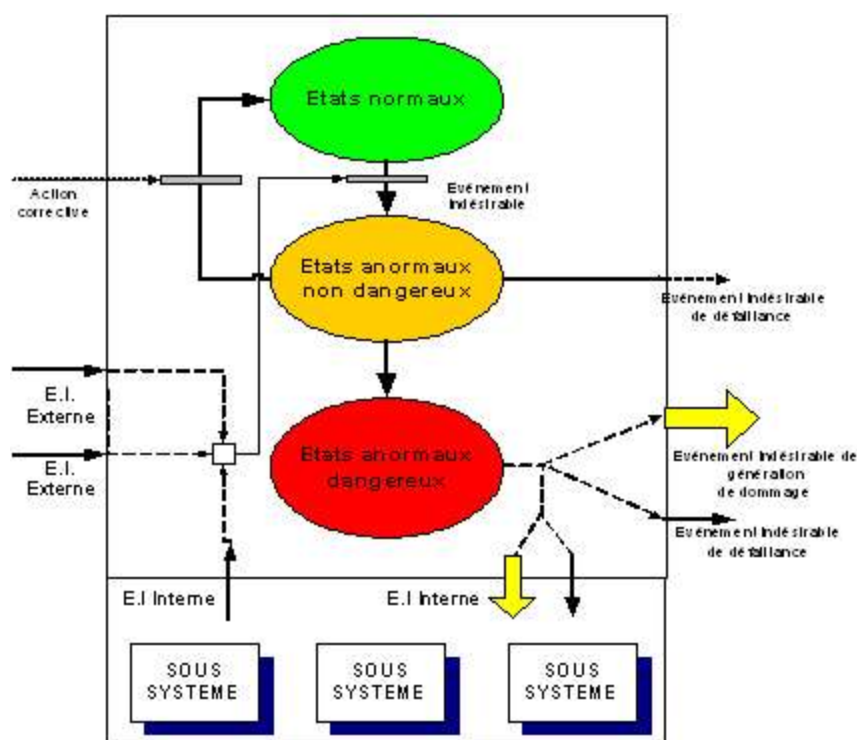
Etats normaux

Action corrective

Evénement indésirable

Etats anormaux non dangereux

Evénement indésirable de défaillance

E.I. Externe

E.I. Externe

Etats anormaux dangereux

Evénement indésirable de génération de dommage

Evénement indésirable de défaillance

E.I Interne

E.I Interne

SOUS SYSTEME

SOUS SYSTEME

SOUS SYSTEME